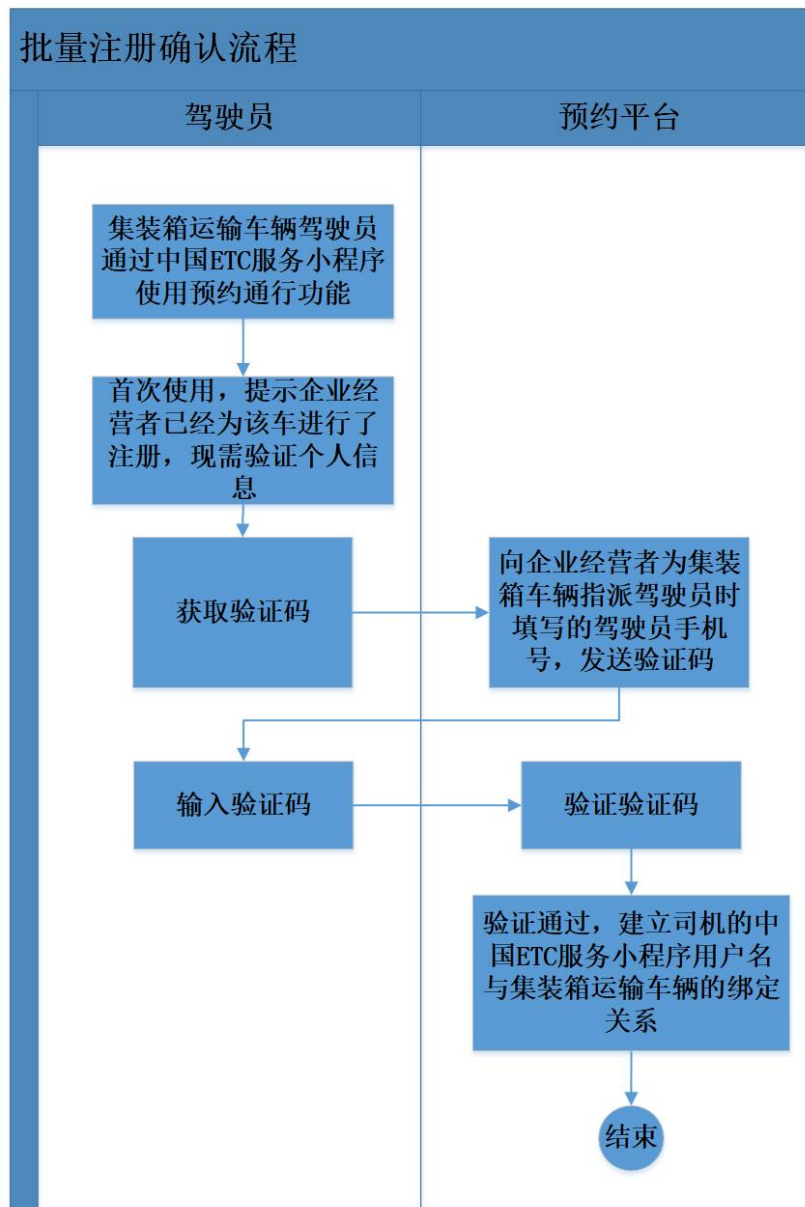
批量注册确认流程

驾驶员

预约平台

集装箱运输车辆驾驶员通过中国ETC服务小程序使用预约通行功能

首次使用，提示企业经营者已经为该车进行了注册，现需验证个人信息

获取验证码

向企业经营者为集装箱车辆指派驾驶员时填写的驾驶员手机号，发送验证码

输入验证码

验证验证码

验证通过，建立司机的中国ETC服务小程序用户名与集装箱运输车辆的绑定关系

结束